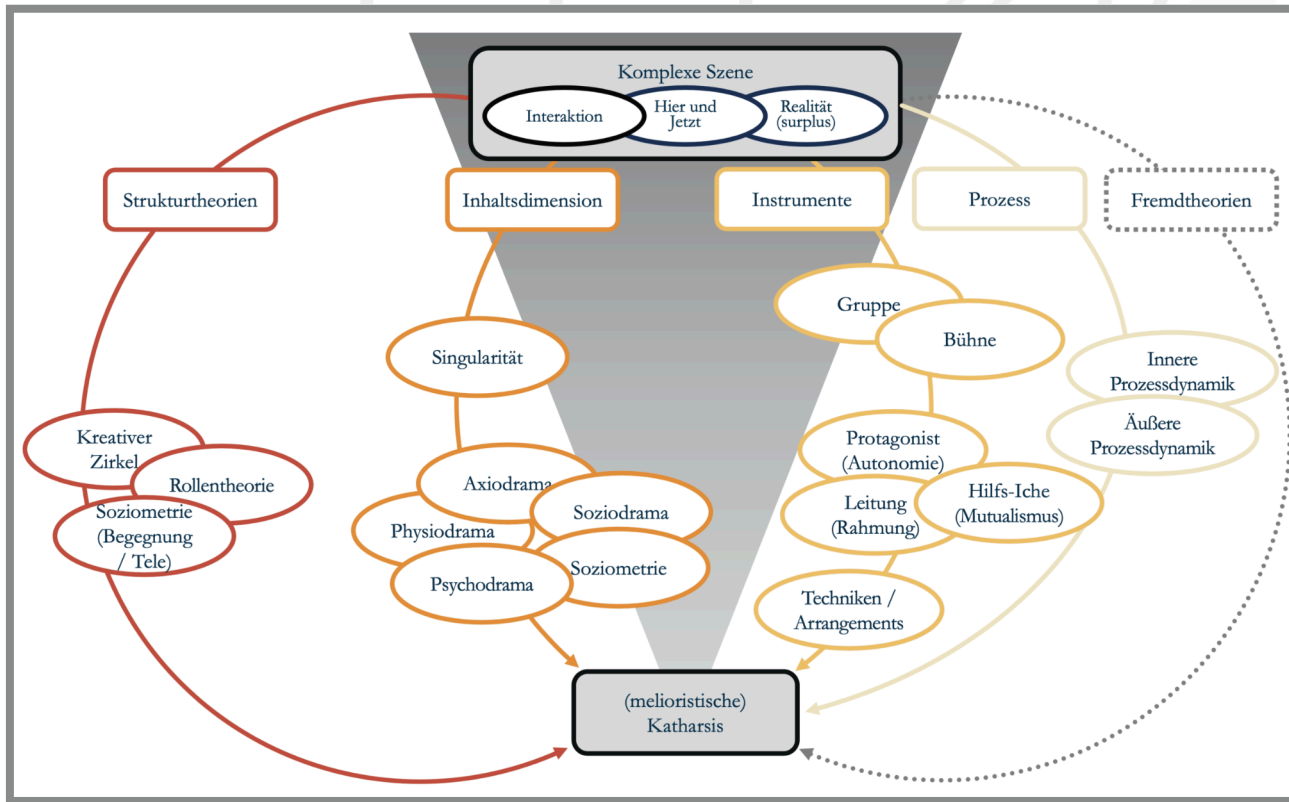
Komplexe Szene

Interaktion

Hier und Jetzt

Realität (surplus)

Strukturtheorien

Inhaltsdimension

Instrumente

Prozess

Fremdtheorien

Singularität

Gruppe

Bühne

Innere Prozessdynamik

Äußere Prozessdynamik

Kreativer Zirkel

Rollentheorie

Soziometrie (Begegnung / Tele)

Axiodrama

Physiodrama

Soziodrama

Soziometrie

Psychodrama

Protagonist (Autonomie)

Leitung (Rahmung)

Hilfs-Iche (Mutualismus)

Techniken / Arrangements

(melioristische) Katharsis